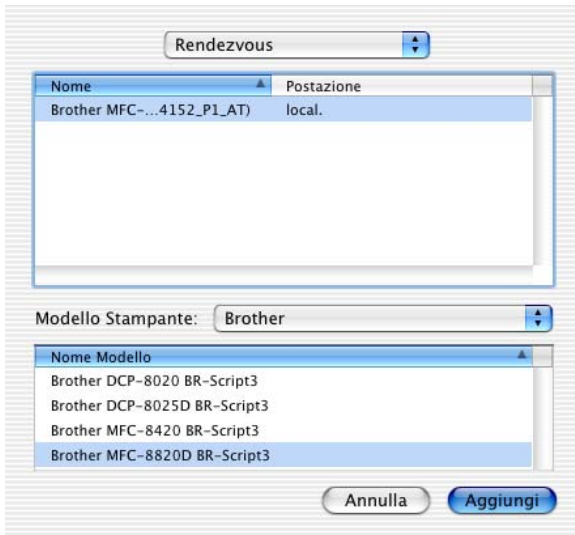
Rendezvous

| Nome | Postazione |
|---|---|
| Brother MFC-...4152_P1_AT) | local. |

Modello Stampante: Brother

| Nome Modello |
|---|
| Brother DCP-8020 BR-Script3 |
| Brother DCP-8025D BR-Script3 |
| Brother MFC-8420 BR-Script3 |
| Brother MFC-8820D BR-Script3 |

Annulla
Aggiungi